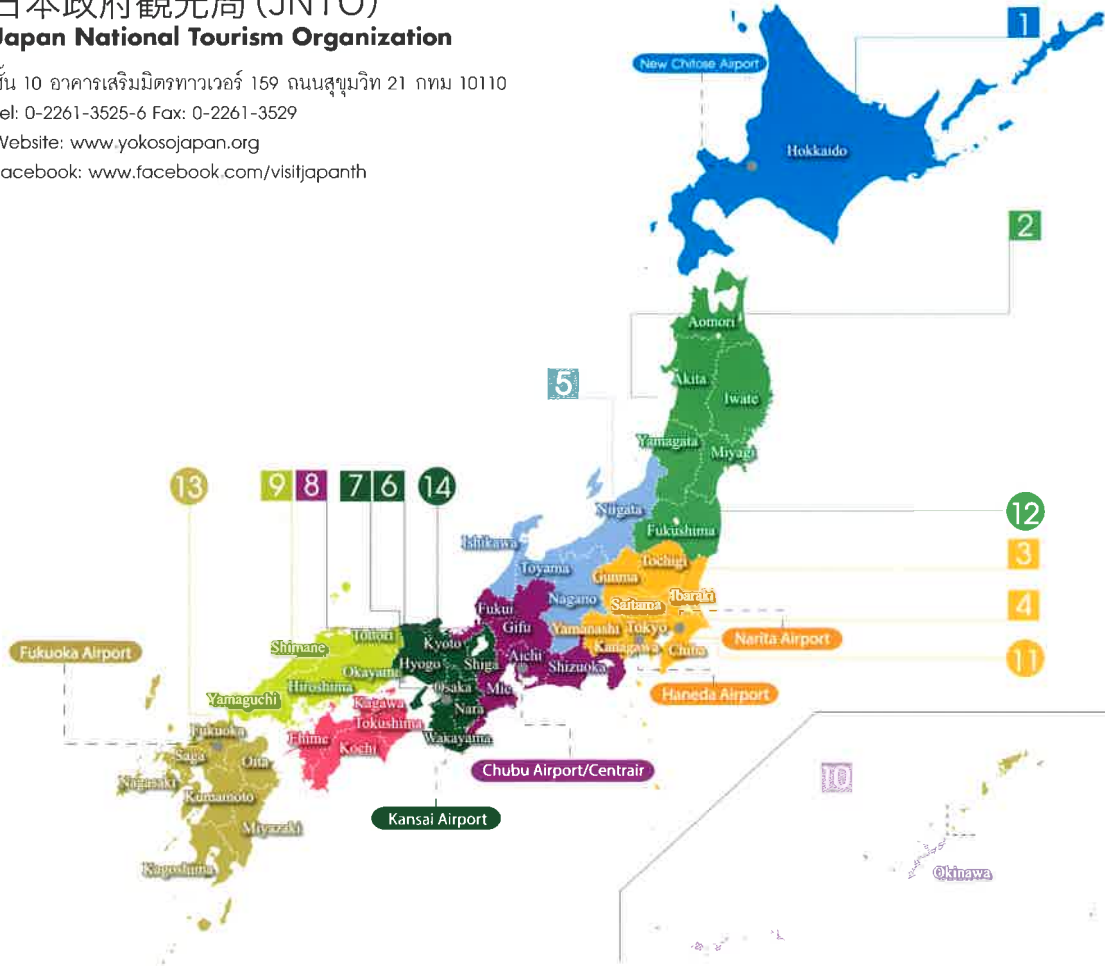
日本政府観光局 (JNTO)
Japan National Tourism Organization
ชั้น 10 อาคารเสริมมิตรทาวเวอร์ 159 ถนนสุขุมวิท 21 กทม 10110
Tel: 0-2261-3525-6 Fax: 0-2261-3529
Website: www.yokosojapan.org
Facebook: www.facebook.com/visitjapanth

1
New Chitose Airport
Hokkaido
2
Aomori
5
Akita
Iwate
Yamagata
Miyagi
13
9 8
7 6
14
Niigata
Fukushima
12
Ishikawa
Toyama
Tochigi
3
Gunma
Nagano
Ibaraki
Saitama
4
Fukui
Gifu
Yamanashi
Tokyo
Narita Airport
Shimane
Tottori
Kyoto
Kanagawa
Chiba
11
Fukuoka Airport
Hyogo
Shiga
Aichi
Shizuoka
Okayama
Hiroshima
Osaka
Mie
Haneda Airport
Yamaguchi
Kagawa
Nara
Tokushima
Fukuoka
Ehime
Kochi
Wakayama
Saga
Oita
Chubu Airport/Centrair
10
Nagasaki
Kumamoto
Miyazaki
Kansai Airport
Kagoshima
Okinawa